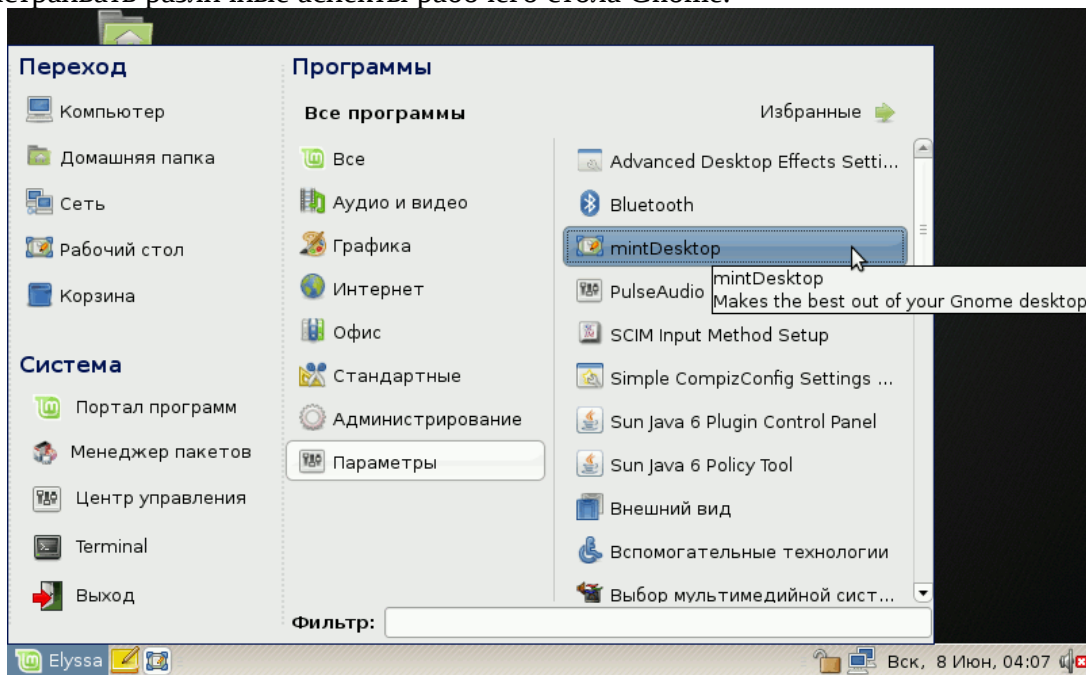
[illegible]

Переход

Компьютер

Домашняя папка

Сеть

Рабочий стол

Корзина

Система

Портал программ

Менеджер пакетов

Центр управления

Terminal

Выход

Программы

Все программы

Избранные

Все

Аудио и видео

Графика

Интернет

Офис

Стандартные

Администрирование

Параметры

Advanced Desktop Effects Setti...

Bluetooth

mintDesktop

mintDesktop
Makes the best out of your Gnome desktop

PulseAudio

SCIM Input Method Setup

Simple CompizConfig Settings ...

Sun Java 6 Plugin Control Panel

Sun Java 6 Policy Tool

Внешний вид

Вспомогательные технологии

Выбор мультимедийной сист...

Фильтр:

Elyssa

Вск, 8 Июн, 04:07